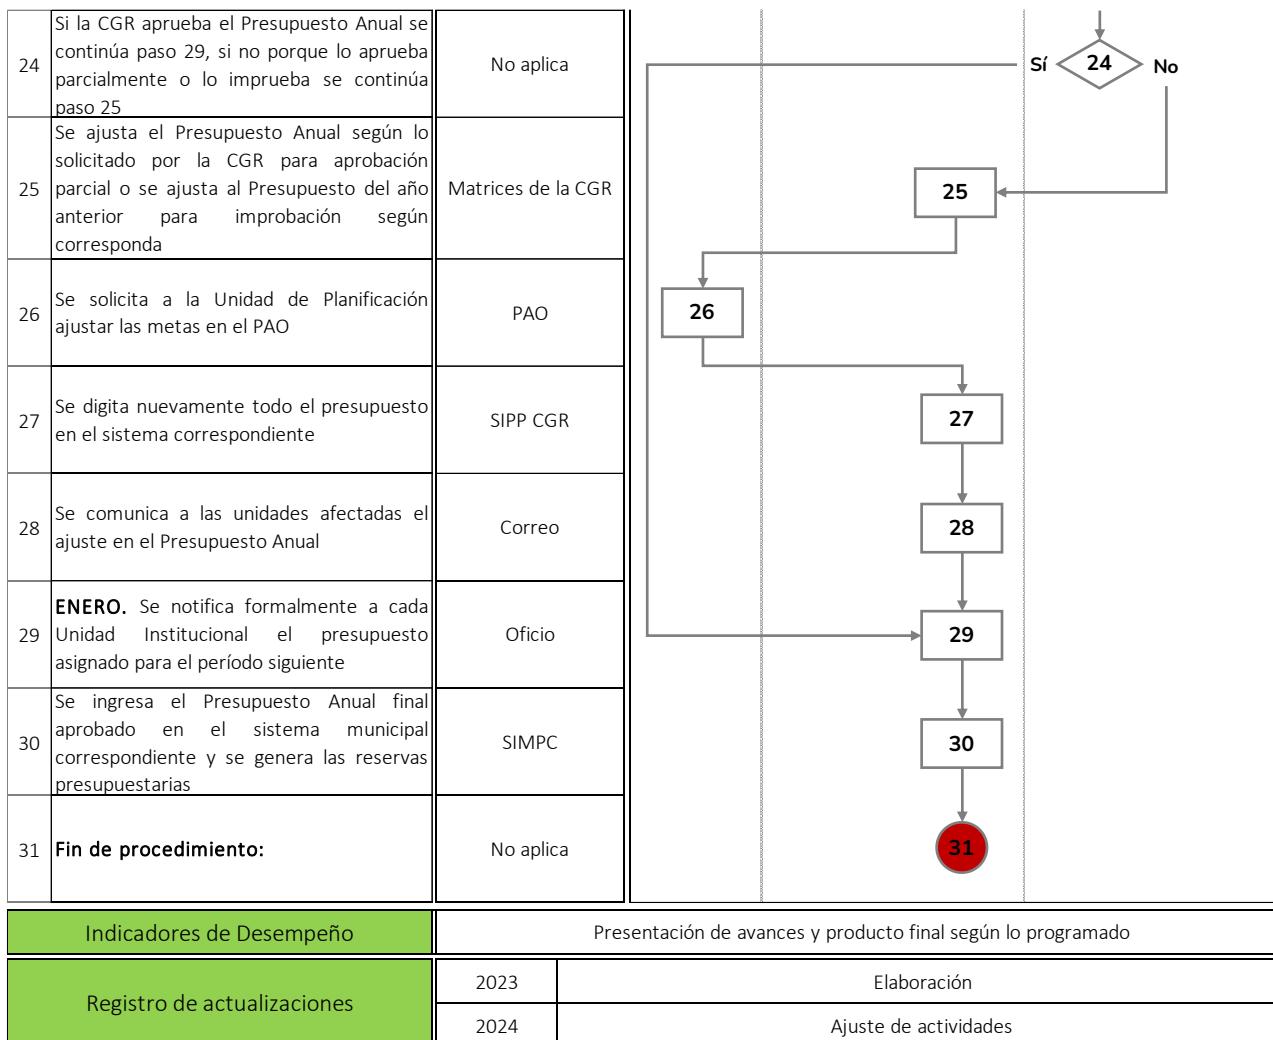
| 24 | Si la CGR aprueba el Presupuesto Anual se continúa paso 29, si no porque lo aprueba parcialmente o lo imprueba se continúa paso 25 | No aplica |
|---|---|---|
| 25 | Se ajusta el Presupuesto Anual según lo solicitado por la CGR para aprobación parcial o se ajusta al Presupuesto del año anterior para improbación según corresponda | Matrices de la CGR |
| 26 | Se solicita a la Unidad de Planificación ajustar las metas en el PAO | PAO |
| 27 | Se digita nuevamente todo el presupuesto en el sistema correspondiente | SIPP CGR |
| 28 | Se comunica a las unidades afectadas el ajuste en el Presupuesto Anual | Correo |
| 29 | **ENERO.** Se notifica formalmente a cada Unidad Institucional el presupuesto asignado para el período siguiente | Oficio |
| 30 | Se ingresa el Presupuesto Anual final aprobado en el sistema municipal correspondiente y se genera las reservas presupuestarias | SIMPC |
| 31 | **Fin de procedimiento:** | No aplica |

Sí 24 No
25
26
27
28
29
30
31

| Indicadores de Desempeño | Presentación de avances y producto final según lo programado |
|---|---|

| Registro de actualizaciones | 2023 | Elaboración |
|---|---|---|
| | 2024 | Ajuste de actividades |